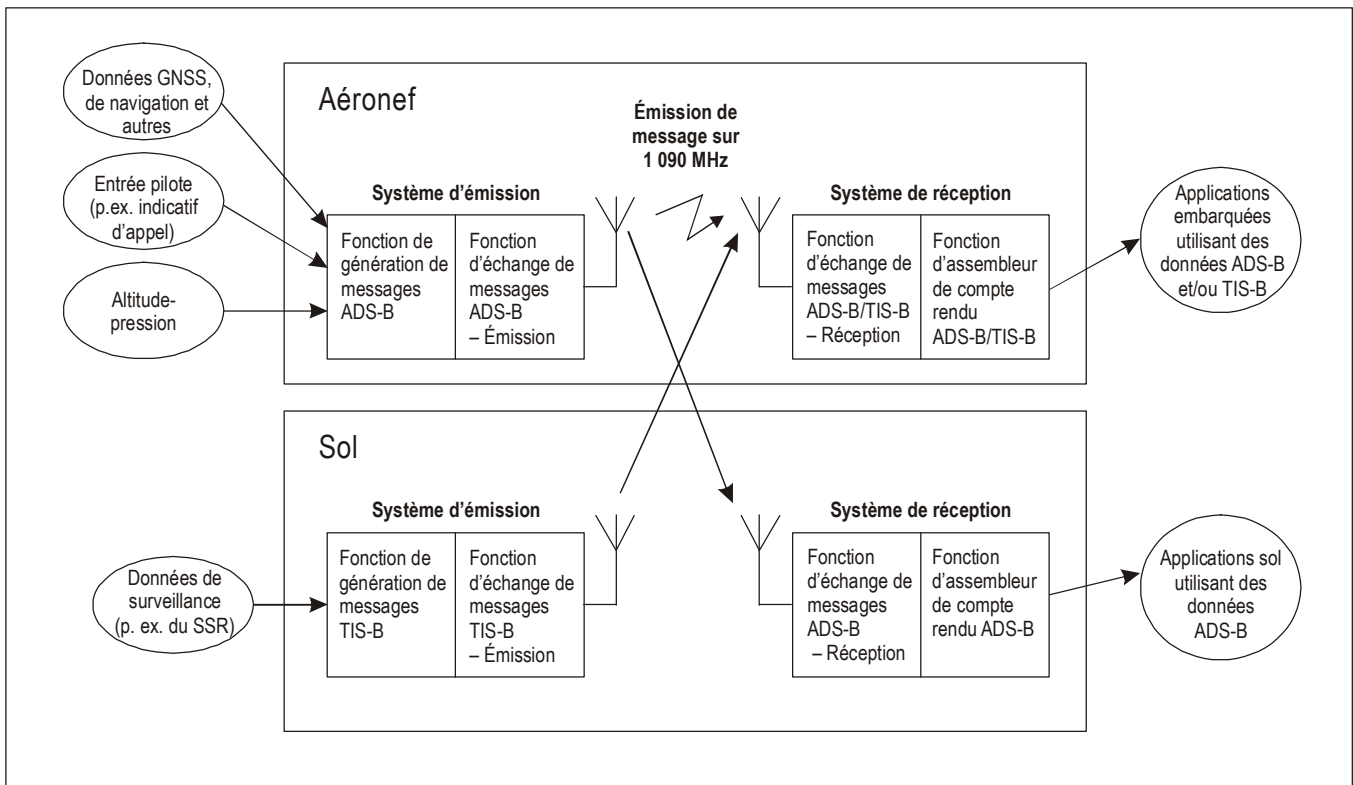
Données GNSS, de navigation et autres

Entrée pilote (p.ex. indicatif d'appel)

Altitude-pression

Aéronef

Émission de message sur 1 090 MHz

Système d'émission

Fonction de génération de messages ADS-B

Fonction d'échange de messages ADS-B – Émission

Système de réception

Fonction d'échange de messages ADS-B/TIS-B – Réception

Fonction d'assembleur de compte rendu ADS-B/TIS-B

Applications embarquées utilisant des données ADS-B et/ou TIS-B

Sol

Système d'émission

Données de surveillance (p. ex. du SSR)

Fonction de génération de messages TIS-B

Fonction d'échange de messages TIS-B – Émission

Système de réception

Fonction d'échange de messages ADS-B – Réception

Fonction d'assembleur de compte rendu ADS-B

Applications sol utilisant des données ADS-B